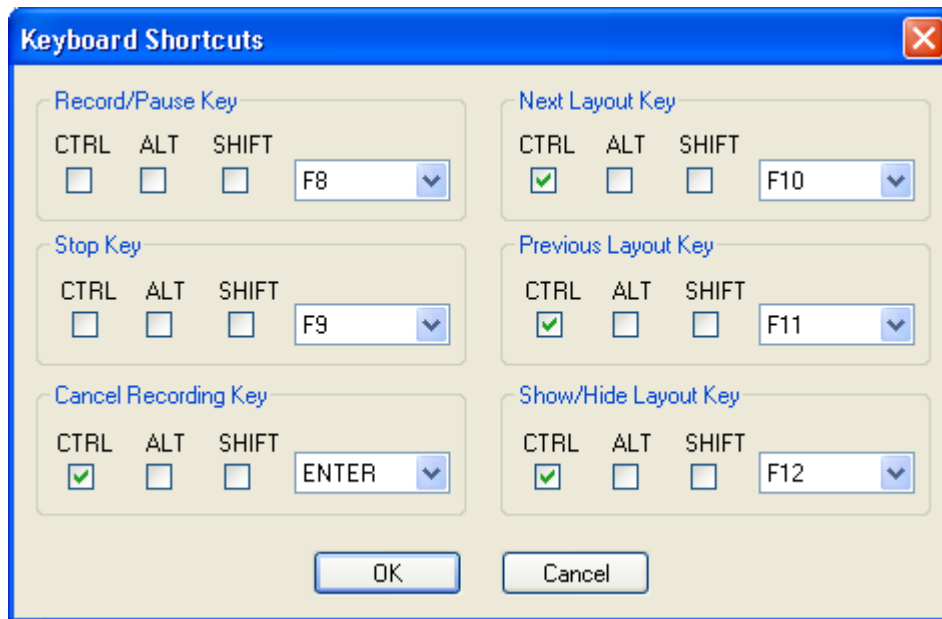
Keyboard Shortcuts

Record/Pause Key

CTRL ALT SHIFT

F8

Stop Key

CTRL ALT SHIFT

F9

Cancel Recording Key

CTRL ALT SHIFT

ENTER

Next Layout Key

CTRL ALT SHIFT

F10

Previous Layout Key

CTRL ALT SHIFT

F11

Show/Hide Layout Key

CTRL ALT SHIFT

F12

OK

Cancel